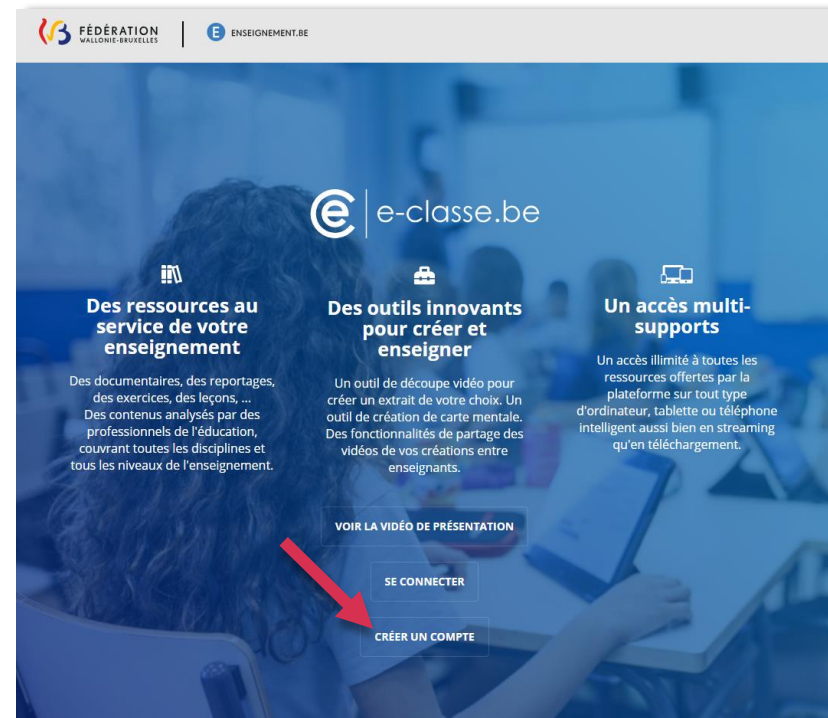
FÉDÉRATION WALLONIE-BRUXELLES

ENSEIGNEMENT.BE

e-classe.be

Des ressources au service de votre enseignement

Des documentaires, des reportages, des exercices, des leçons, ... Des contenus analysés par des professionnels de l'éducation, couvrant toutes les disciplines et tous les niveaux de l'enseignement.

Des outils innovants pour créer et enseigner

Un outil de découpe vidéo pour créer un extrait de votre choix. Un outil de création de carte mentale. Des fonctionnalités de partage des vidéos de vos créations entre enseignants.

Un accès multi-supports

Un accès illimité à toutes les ressources offertes par la plateforme sur tout type d'ordinateur, tablette ou téléphone intelligent aussi bien en streaming qu'en téléchargement.

VOIR LA VIDÉO DE PRÉSENTATION

SE CONNECTER

CRÉER UN COMPTE